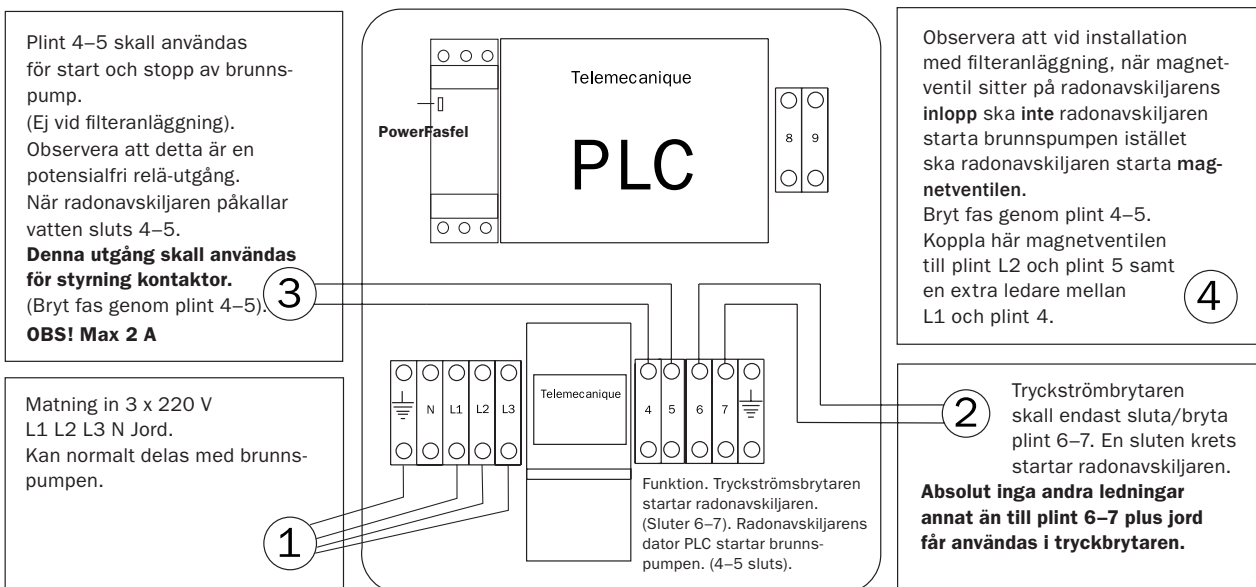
Plint 4–5 skall användas för start och stopp av brunnspump.
(Ej vid filteranläggning).
Observera att detta är en potensialfri relä-utgång.
När radonavskiljaren påkallar vatten sluts 4–5.
**Denna utgång skall användas för styrning kontaktor.**
(Bryt fas genom plint 4–5).
**OBS! Max 2 A**

3

Telemecanique

PowerFasfel

PLC

8 9

Observera att vid installation med filteranläggning, när magnetventil sitter på radonavskiljarens **inlopp** ska **inte** radonavskiljaren starta brunnspumpen istället ska radonavskiljaren starta **magnetventilen.**
Bryt fas genom plint 4–5.
Koppla här magnetventilen till plint L2 och plint 5 samt en extra ledare mellan L1 och plint 4.

4

Matning in 3 x 220 V
L1 L2 L3 N Jord.
Kan normalt delas med brunnspumpen.

N L1 L2 L3

Telemecanique

4 5 6 7

2

Tryckströmbrytaren skall endast sluta/bryta plint 6–7. En sluten krets startar radonavskiljaren.
**Absolut inga andra ledningar annat än till plint 6–7 plus jord får användas i tryckbrytaren.**

1

Funktion. Tryckströmsbrytaren startar radonavskiljaren. (Sluter 6–7). Radonavskiljarens dator PLC startar brunnspumpen. (4–5 sluts).